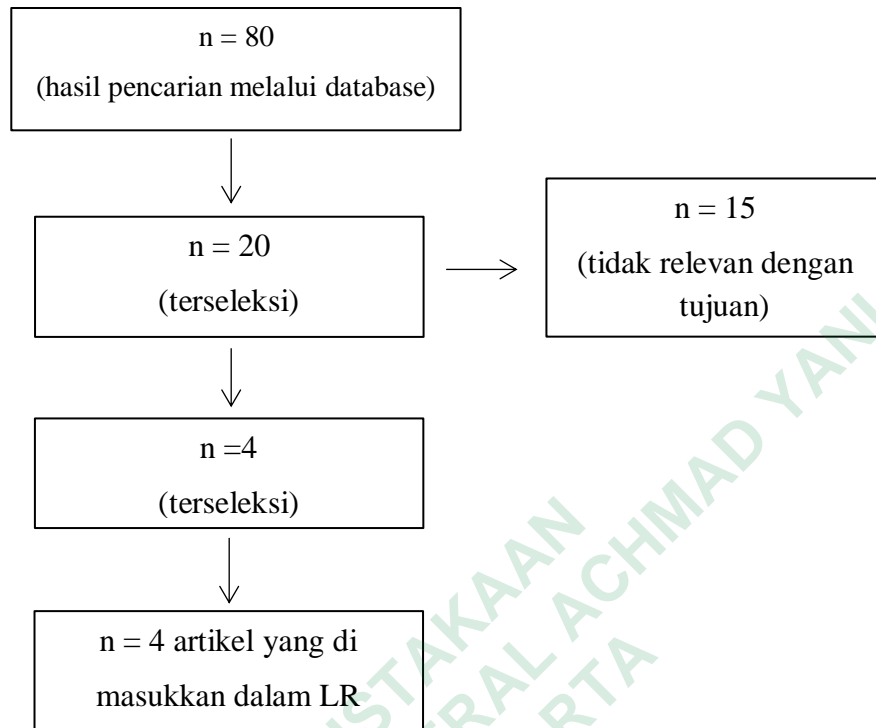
n = 80
(hasil pencarian melalui database)

n = 20
(terseleksi)

n = 15
(tidak relevan dengan tujuan)

n =4
(terseleksi)

n = 4 artikel yang di masukkan dalam LR

PERPUSTAKAAN
JENDERAL ACHMAD YANI
YOGYAKARTA